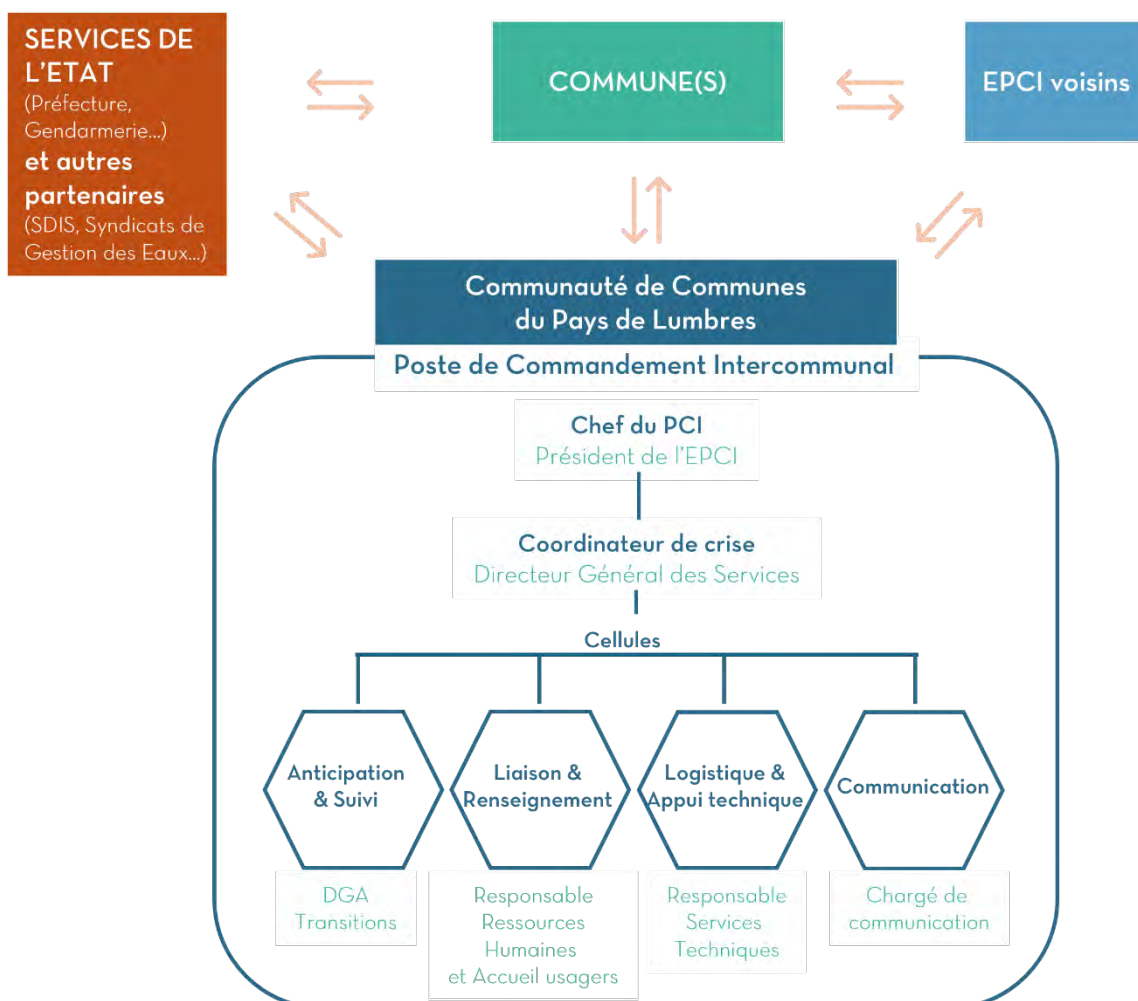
SERVICES DE L'ETAT (Préfecture, Gendarmerie...) et autres partenaires (SDIS, Syndicats de Gestion des Eaux...)

COMMUNE(S)

EPCI voisins

Communauté de Communes du Pays de Lumbres

Poste de Commandement Intercommunal

Chef du PCI
Président de l'EPCI

Coordinateur de crise
Directeur Général des Services

Cellules

Anticipation & Suivi

Liaison & Renseignement

Logistique & Appui technique

Communication

DGA Transitions

Responsable Ressources Humaines et Accueil usagers

Responsable Services Techniques

Chargé de communication